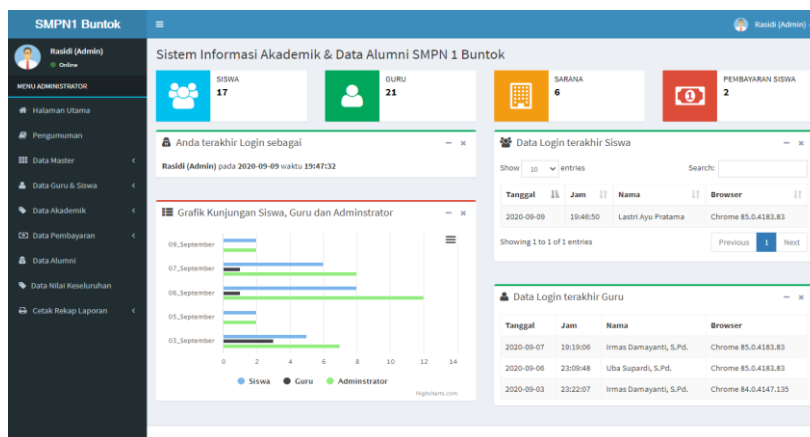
SMPN1 Buntok
Rasidi (Admin)

Rasidi (Admin)
Online

MENU ADMINISTRATOR
Halaman Utama
Pengumuman
Data Master
Data Guru & Siswa
Data Akademik
Data Pembayaran
Data Alumni
Data Nilai Keseluruhan
Cetak Rekap Laporan

Sistem Informasi Akademik & Data Alumni SMPN 1 Buntok

SISWA
17

GURU
21

SARANA
6

PEMBAYARAN SISWA
2

Anda terakhir Login sebagai
Rasidi (Admin) pada 2020-09-09 waktu 19:47:32

Grafik Kunjungan Siswa, Guru dan Adminstrator
09_September
07_September
06_September
05_September
03_September
0 2 4 6 8 10 12 14
Siswa Guru Adminstrator
Highcharts.com

Data Login terakhir Siswa
Show 10 entries
Search:

| Tanggal | Jam | Nama | Browser |
|---|---|---|---|
| 2020-09-09 | 19:46:50 | Lastri Ayu Pratama | Chrome 85.0.4183.83 |

Showing 1 to 1 of 1 entries
Previous 1 Next

Data Login terakhir Guru

| Tanggal | Jam | Nama | Browser |
|---|---|---|---|
| 2020-09-07 | 19:19:06 | Irmas Damayanti, S.Pd. | Chrome 85.0.4183.83 |
| 2020-09-06 | 23:09:48 | Uba Supardi, S.Pd. | Chrome 85.0.4183.83 |
| 2020-09-03 | 23:22:07 | Irmas Damayanti, S.Pd. | Chrome 84.0.4147.135 |